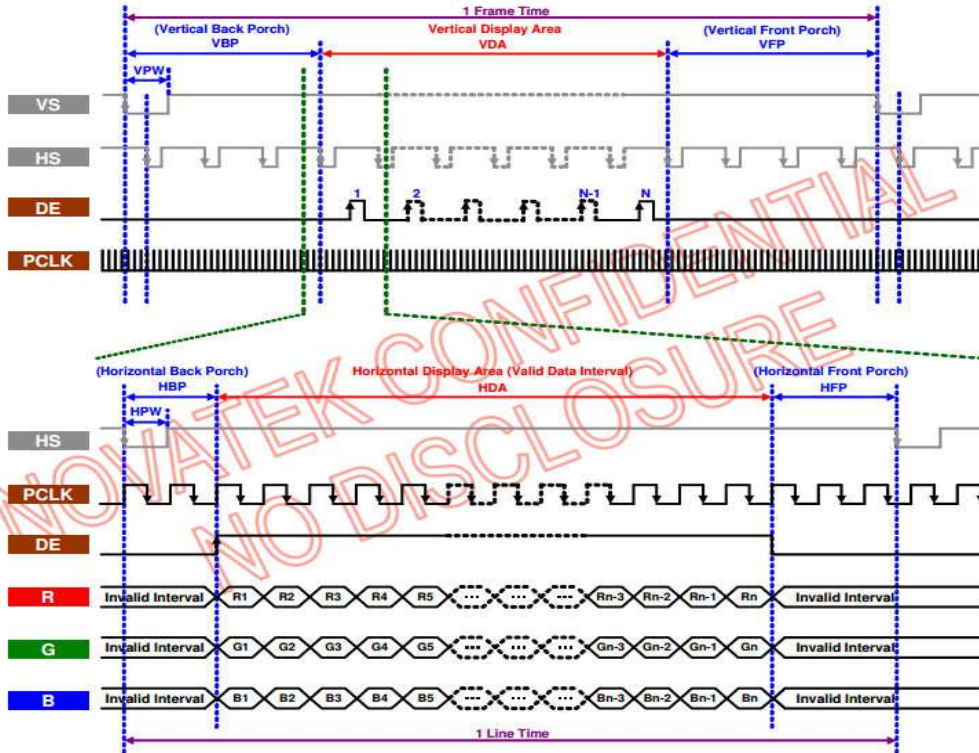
1 Frame Time

(Vertical Back Porch)
VBP

Vertical Display Area
VDA

(Vertical Front Porch)
VFP

VPW

VS

HS

DE

1 2 N-1 N

PCLK

(Horizontal Back Porch)
HBP

Horizontal Display Area (Valid Data Interval)
HDA

(Horizontal Front Porch)
HFP

HPW

HS

PCLK

DE

R

Invalid Interval R1 R2 R3 R4 R5 ... ... ... Rn-3 Rn-2 Rn-1 Rn Invalid Interval

G

Invalid Interval G1 G2 G3 G4 G5 ... ... ... Gn-3 Gn-2 Gn-1 Gn Invalid Interval

B

Invalid Interval B1 B2 B3 B4 B5 ... ... ... Bn-3 Bn-2 Bn-1 Bn Invalid Interval

1 Line Time

NOVATEK CONFIDENTIAL
NO DISCLOSURE